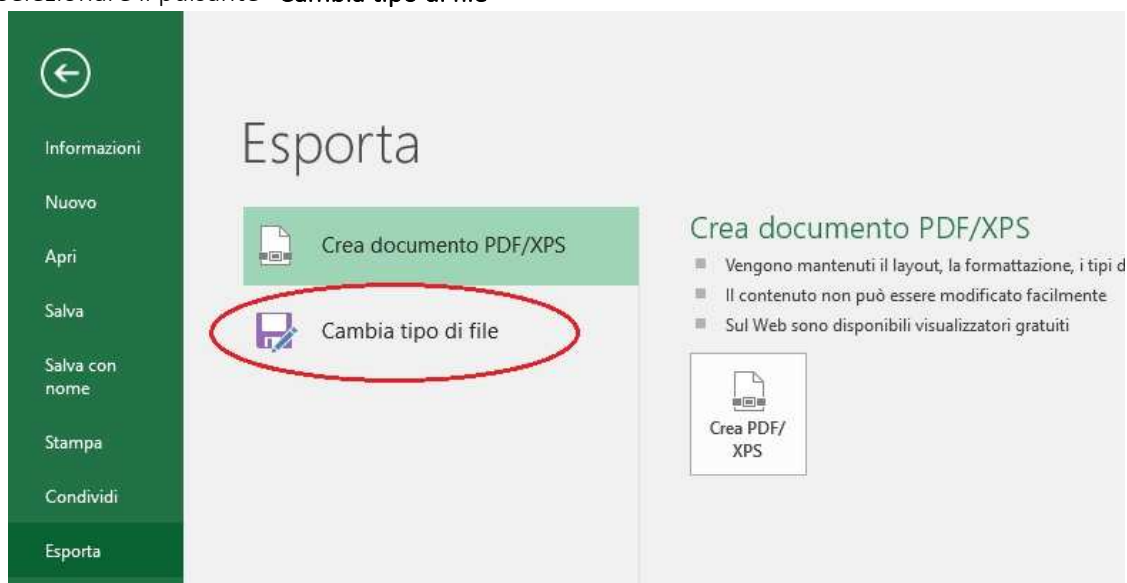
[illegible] Cambia tipo di file

Informazioni

Nuovo

Apri

Salva

Salva con nome

Stampa

Condividi

Esporta

Esporta

Crea documento PDF/XPS

Cambia tipo di file

Crea documento PDF/XPS

Vengono mantenuti il layout, la formattazione, i tipi d

Il contenuto non può essere modificato facilmente

Sul Web sono disponibili visualizzatori gratuiti

Crea PDF/ XPS